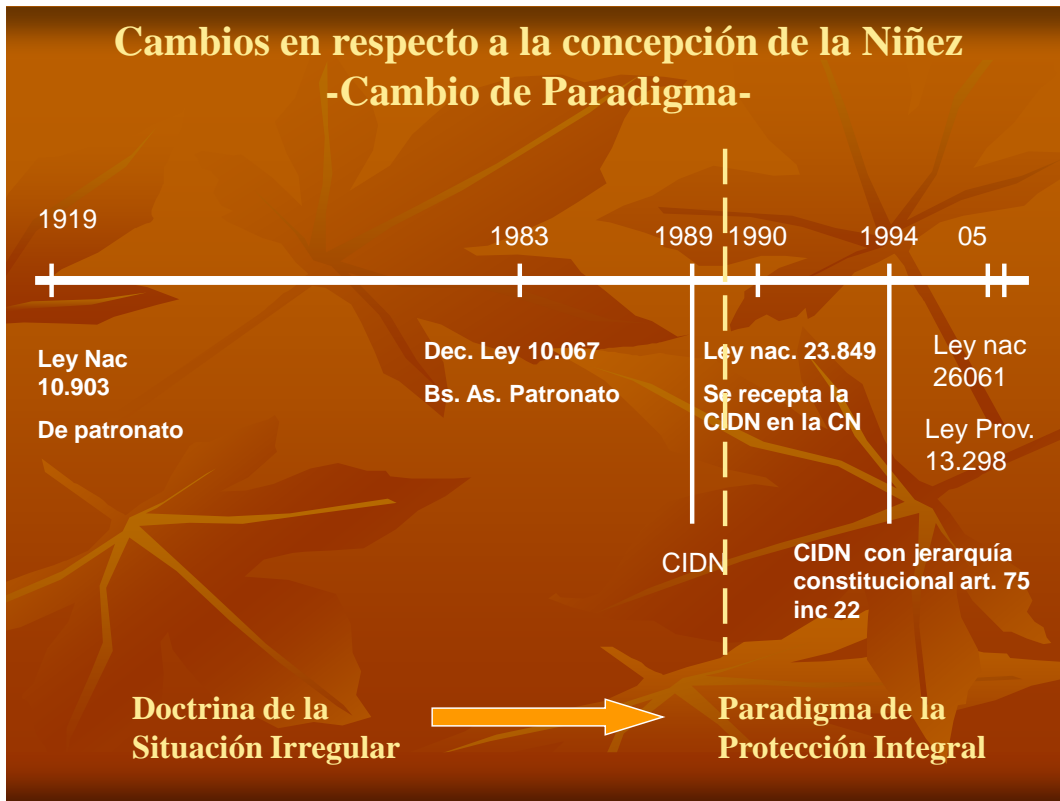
Cambios en respecto a la concepción de la Niñez
-Cambio de Paradigma-

1919

1983

1989

1990

1994

05

Ley Nac 10.903

De patronato

Dec. Ley 10.067

Bs. As. Patronato

Ley nac. 23.849

Se recepta la CIDN en la CN

Ley nac 26061

Ley Prov. 13.298

CIDN

CIDN con jerarquía constitucional art. 75 inc 22

Doctrina de la Situación Irregular

Paradigma de la Protección Integral